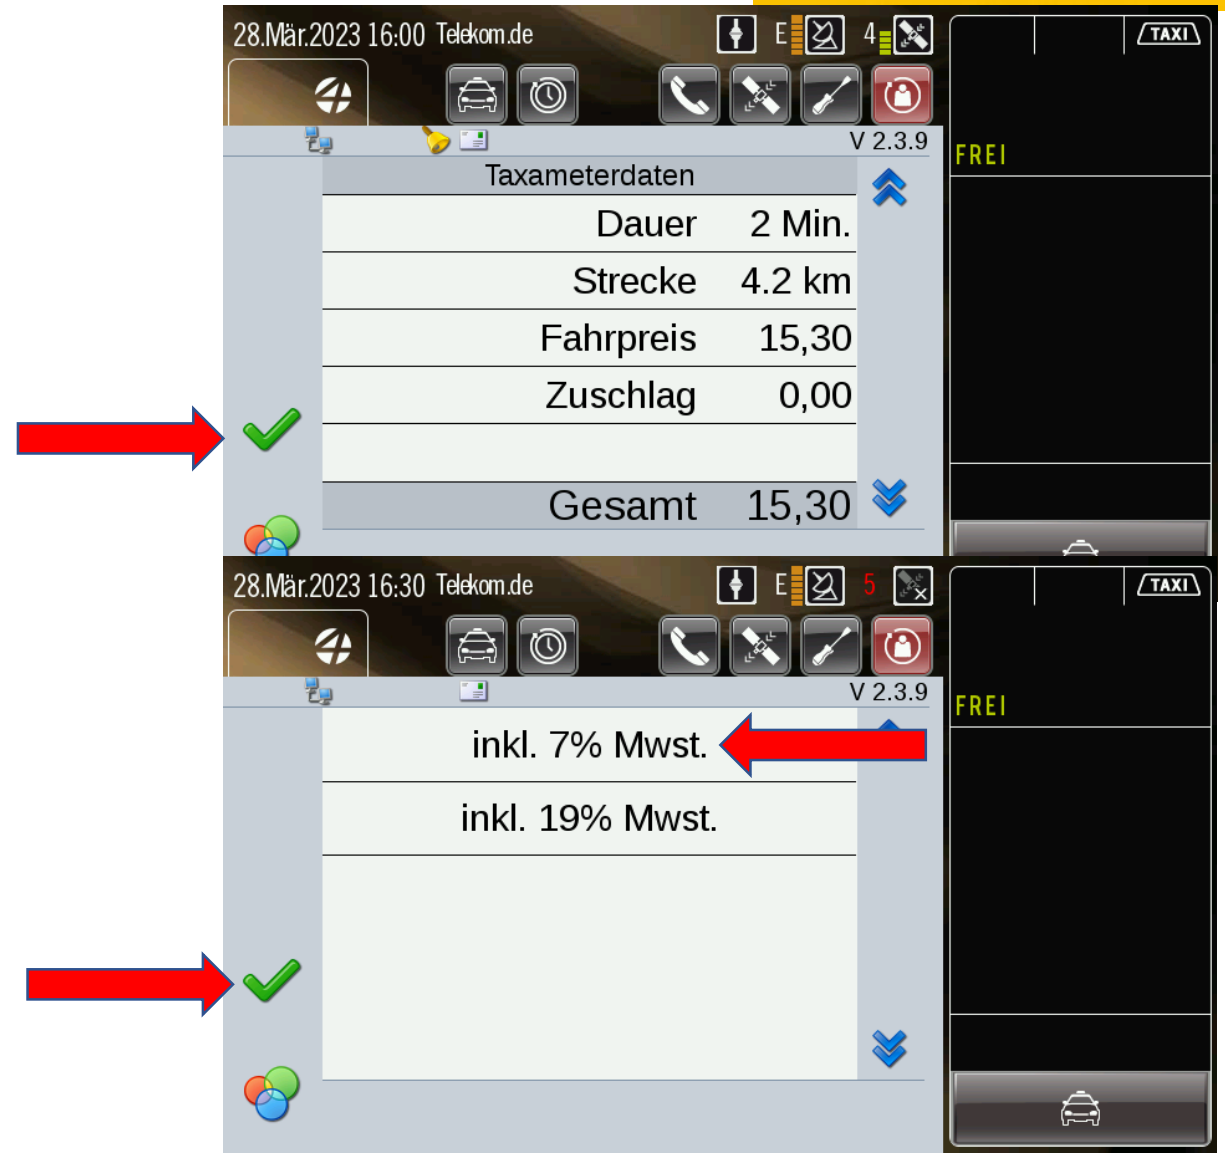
28.Mär.2023 16:00 Telekom.de

E 4

TAXI

V 2.3.9

FREI

Taxameterdaten

| | |
|---|---|
| Dauer | 2 Min. |
| Strecke | 4.2 km |
| Fahrpreis | 15,30 |
| Zuschlag | 0,00 |
| | |
| Gesamt | 15,30 |

28.Mär.2023 16:30 Telekom.de

E 5

TAXI

V 2.3.9

FREI

inkl. 7% Mwst.

inkl. 19% Mwst.